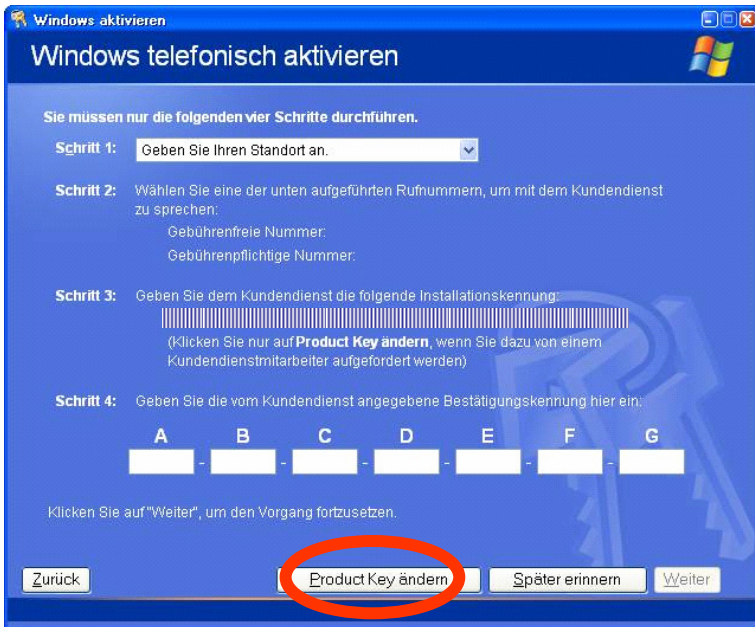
Windows aktivieren

Windows telefonisch aktivieren

Sie müssen nur die folgenden vier Schritte durchführen.

Schritt 1: Geben Sie Ihren Standort an.

Schritt 2: Wählen Sie eine der unten aufgeführten Rufnummern, um mit dem Kundendienst zu sprechen:

Gebührenfreie Nummer:

Gebührenpflichtige Nummer:

Schritt 3: Geben Sie dem Kundendienst die folgende Installationskennung:

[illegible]

(Klicken Sie nur auf **Product Key ändern**, wenn Sie dazu von einem Kundendienstmitarbeiter aufgefordert werden)

Schritt 4: Geben Sie die vom Kundendienst angegebene Bestätigungskennung hier ein:

A - B - C - D - E - F - G

Klicken Sie auf "Weiter", um den Vorgang fortzusetzen.

Zurück

Product Key ändern

Später erinnern

Weiter